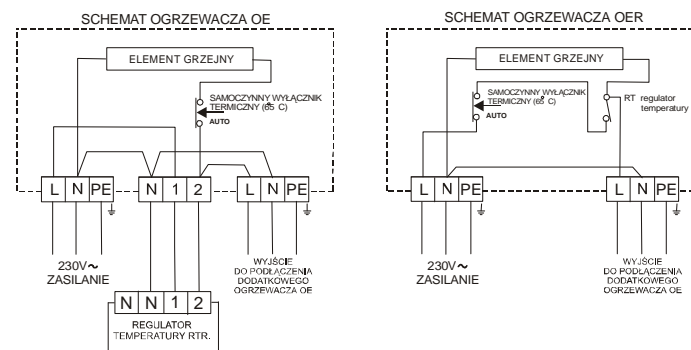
SCHEMAT OGRZEWACZA OE

ELEMENT GRZEJNY

SAMOCZYNNY WYŁĄCZNIK TERMICZNY (65 C)

AUTO

L N PE

N 1 2

L N PE

230V~
ZASILANIE

WYJŚCIE DO PODŁĄCZENIA DODATKOWEGO OGRZEWACZA OE

N N 1 2

REGULATOR TEMPERATURY RTR.

SCHEMAT OGRZEWACZA OER

ELEMENT GRZEJNY

SAMOCZYNNY WYŁĄCZNIK TERMICZNY (65 C)

AUTO

RT regulator temperatury

L N PE

L N PE

230V~
ZASILANIE

WYJŚCIE DO PODŁĄCZENIA DODATKOWEGO OGRZEWACZA OE